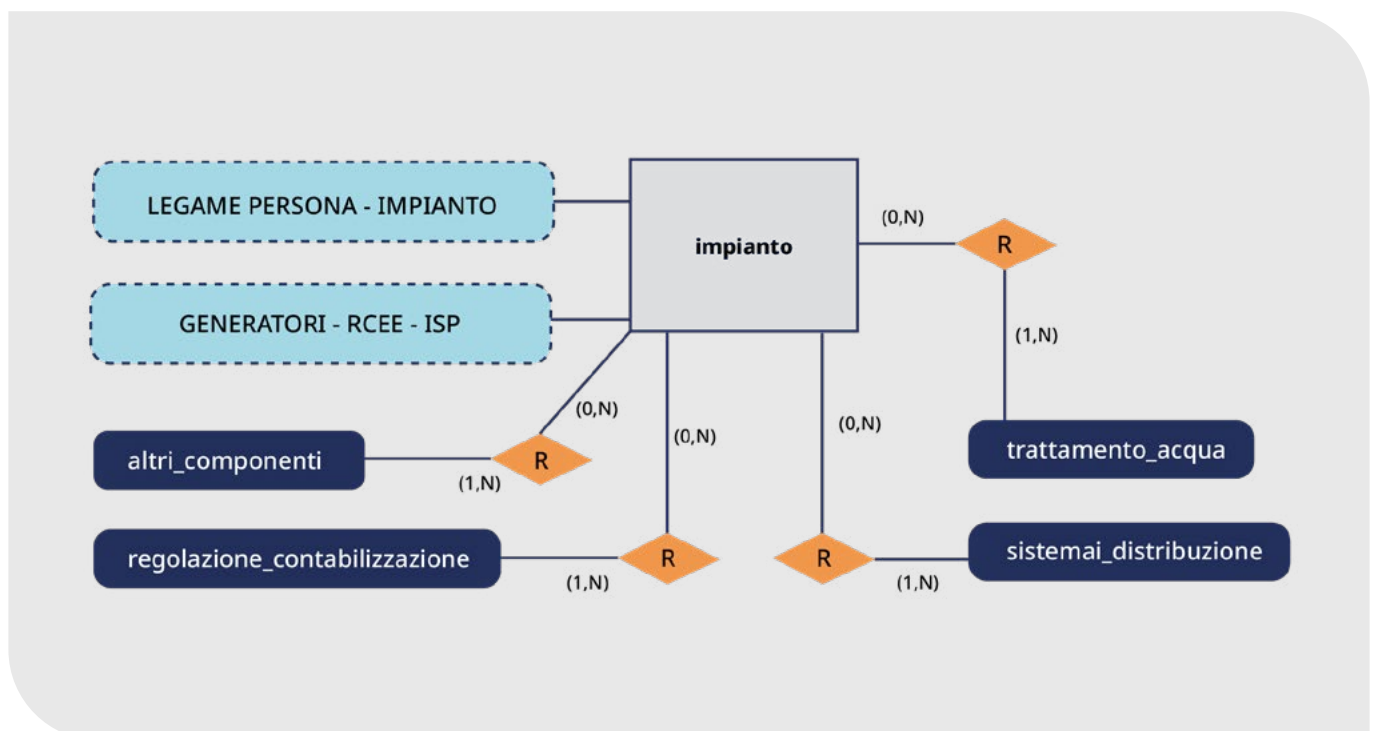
LEGAME PERSONA - IMPIANTO

impianto

(0,N)

R

GENERATORI - RCEE - ISP

(1,N)

(0,N)

(0,N)

(0,N)

altri_componenti

R

(1,N)

trattamento_acqua

regolazione_contabilizzazione

R

(1,N)

R

sistemai_distribuzione

(1,N)